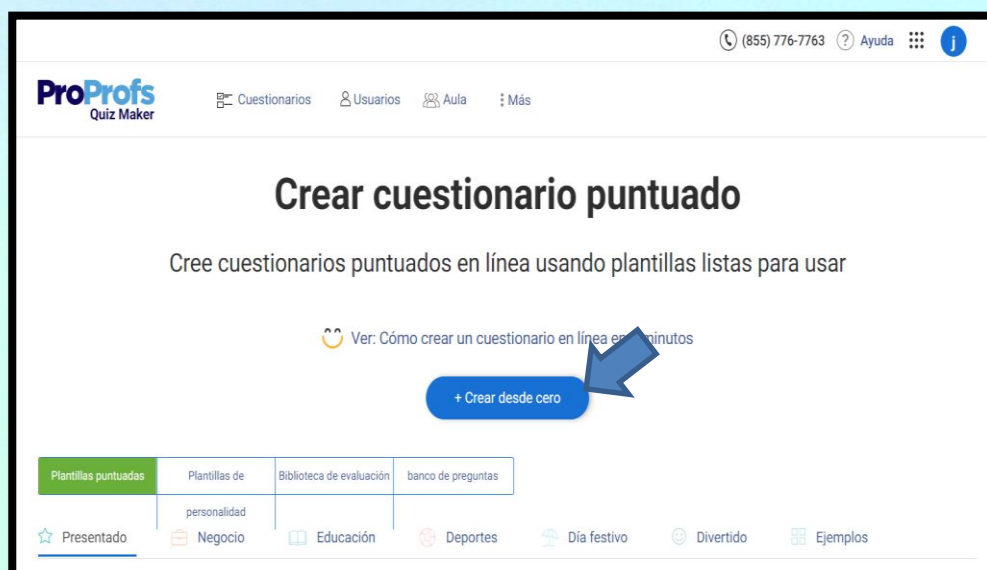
(855) 776-7763 Ayuda j

ProProfs Quiz Maker

Cuestionarios Usuarios Aula Más

Crear cuestionario puntuado

Cree cuestionarios puntuados en línea usando plantillas listas para usar

Ver: Cómo crear un cuestionario en línea en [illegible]inutos

+ Crear desde cero

Plantillas puntuadas | Plantillas de personalidad | Biblioteca de evaluación | banco de preguntas

Presentado Negocio Educación Deportes Día festivo Divertido Ejemplos